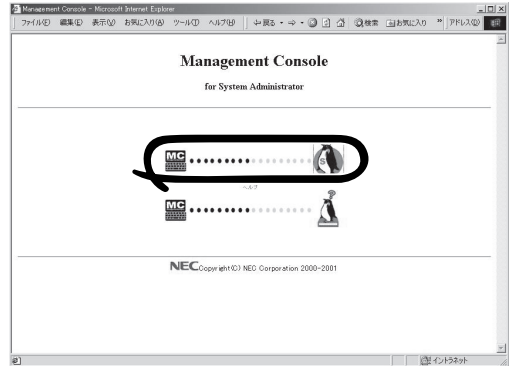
Management Console - Microsoft Internet Explorer

ファイル(F) 編集(E) 表示(V) お気に入り(A) ツール(T) ヘルプ(H) 戻る 検索 お気に入り アドレス(D)

Management Console

for System Administrator

MC

ヘルプ

MC

NEC Copyright(C) NEC Corporation 2000-2001

イントラネット